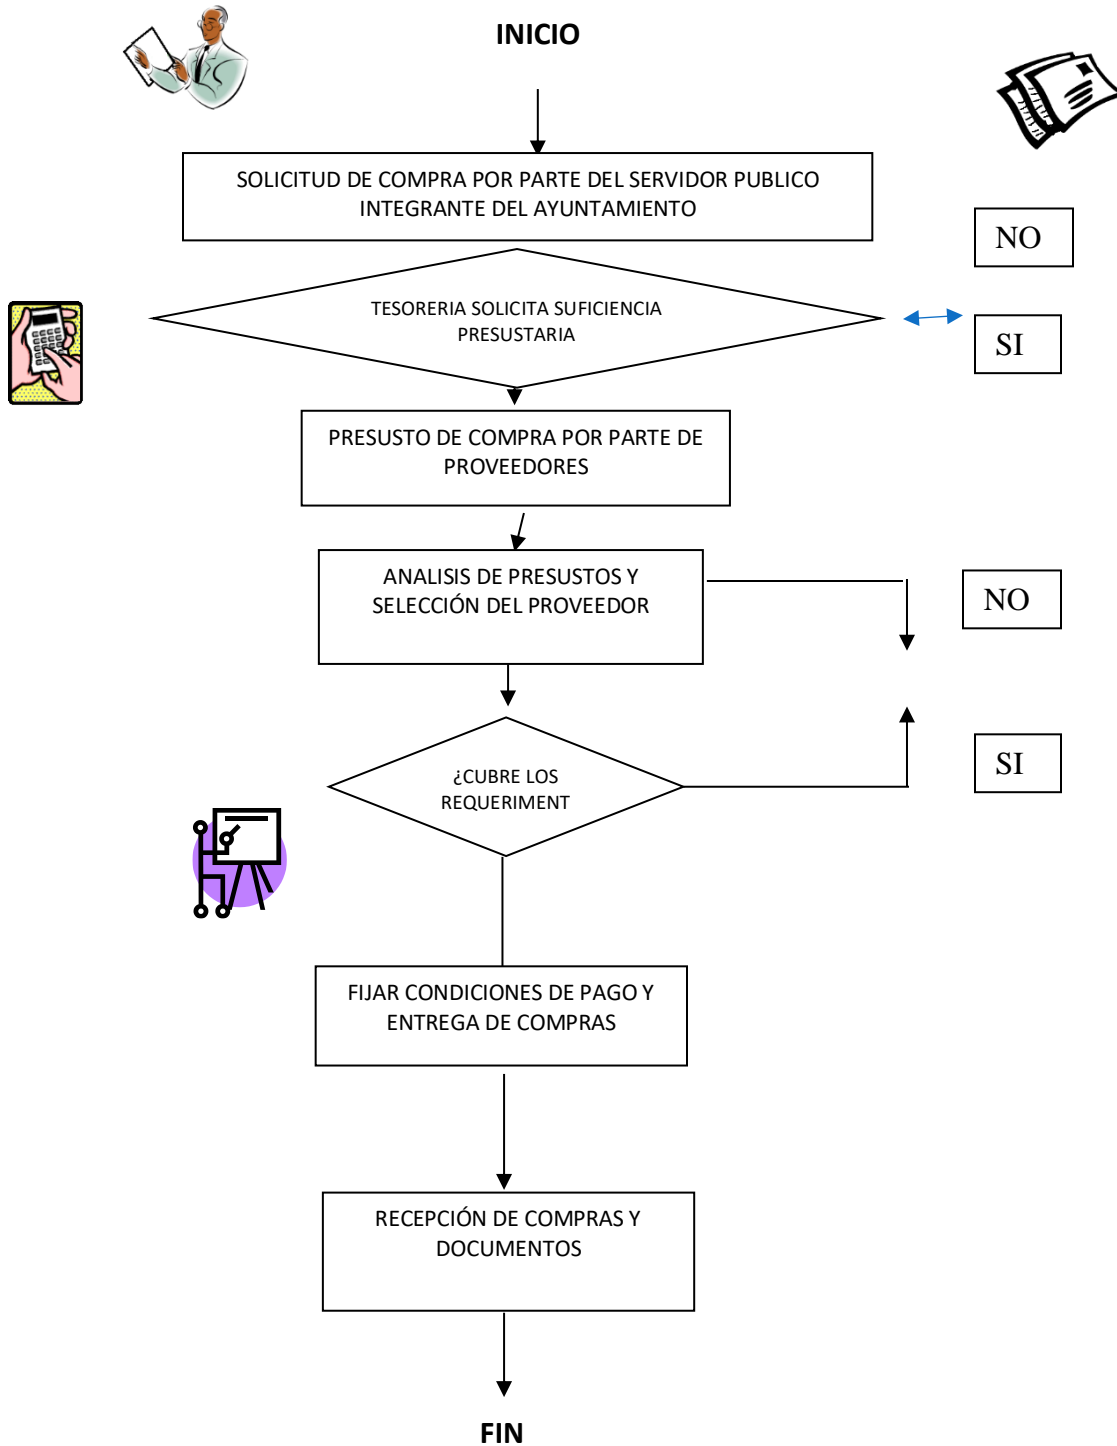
INICIO

SOLICITUD DE COMPRA POR PARTE DEL SERVIDOR PUBLICO INTEGRANTE DEL AYUNTAMIENTO

NO

TESORERIA SOLICITA SUFICIENCIA PRESUSTARIA

SI

PRESUSTO DE COMPRA POR PARTE DE PROVEEDORES

ANALISIS DE PRESUSTOS Y SELECCIÓN DEL PROVEEDOR

NO

¿CUBRE LOS REQUERIMENT

SI

FIJAR CONDICIONES DE PAGO Y ENTREGA DE COMPRAS

RECEPCIÓN DE COMPRAS Y DOCUMENTOS

FIN